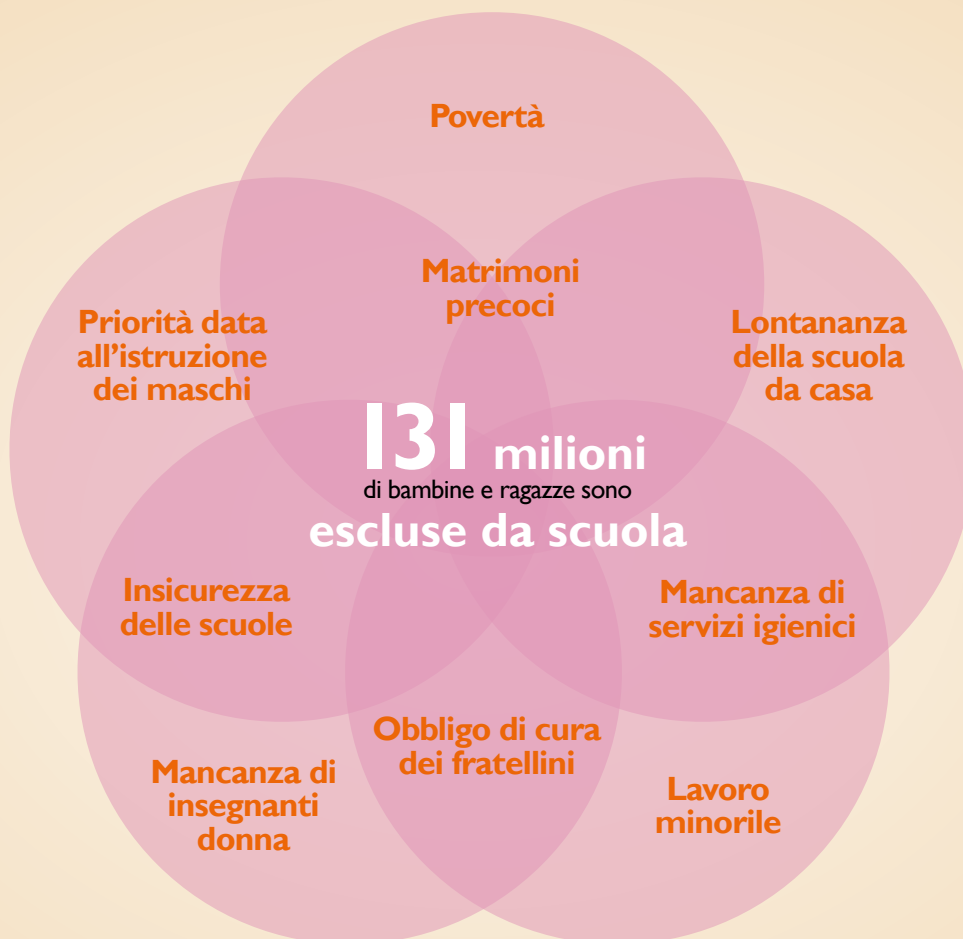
Povertà

Matrimoni precoci

Priorità data all'istruzione dei maschi

Lontananza della scuola da casa

131 milioni
di bambine e ragazze sono
escluse da scuola

Insicurezza delle scuole

Mancanza di servizi igienici

Obbligo di cura dei fratellini

Mancanza di insegnanti donna

Lavoro minorile